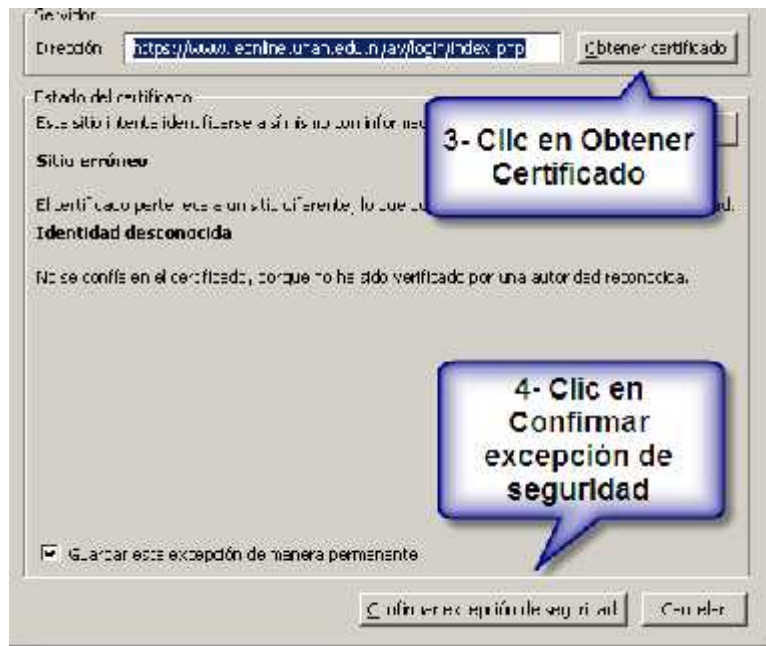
Servidor

Dirección https://www.ecnline.unah.edu.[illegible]/login/index.php Obtener certificado

Estado del certificado

Este sitio intenta identificarse a sí mismo con información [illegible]

3- Clic en Obtener Certificado

Sitio erróneo

El certificado pertenece a un sitio diferente, lo que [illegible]

Identidad desconocida

No se confía en el certificado, porque no ha sido verificado por una autoridad reconocida.

4- Clic en Confirmar excepción de seguridad

Guardar esta excepción de manera permanente

Confirmar excepción de seguridad Cancelar